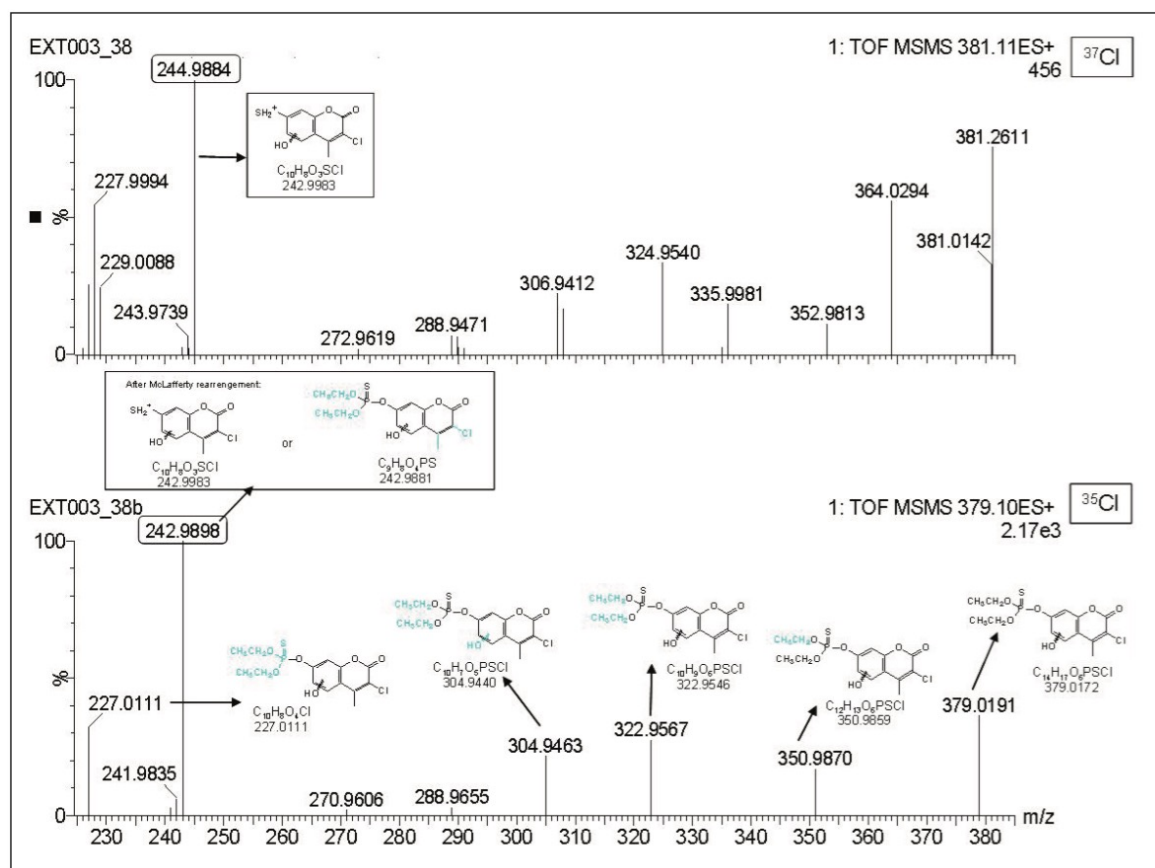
EXT003_38

1: TOF MSMS 381.11ES+
456

$^{37}Cl$

100

244.9884

$SH_2^+$

HO

O

O

Cl

$C_{10}H_8O_3SCl$
242.9983

227.9994

%

229.0088

243.9739

272.9619

288.9471

306.9412

324.9540

335.9981

352.9813

364.0294

381.2611

381.0142

0

After McLafferty rearrengement:

$SH_2^+$

HO

Cl

$C_{10}H_8O_3SCl$
242.9983

or

$CH_3CH_2O$

$CH_3CH_2O$

S

P

HO

Cl

$C_9H_8O_4PS$
242.9881

EXT003_38b

1: TOF MSMS 379.10ES+
2.17e3

$^{35}Cl$

100

242.9898

%

227.0111

$CH_3CH_2O$

$CH_3CH_2O$

S

HO

Cl

$C_{10}H_8O_4Cl$
227.0111

$CH_3CH_2O$

$CH_3CH_2O$

S

HO

Cl

$C_{10}H_7O_5PSCl$
304.9440

$CH_3CH_2O$

$CH_3CH_2O$

S

HO

Cl

$C_{10}H_9O_6PSCl$
322.9546

$CH_3CH_2O$

$CH_3CH_2O$

S

HO

Cl

$C_{12}H_{13}O_6PSCl$
350.9859

$CH_3CH_2O$

$CH_3CH_2O$

S

HO

Cl

$C_{14}H_{17}O_6PSCl$
379.0172

241.9835

270.9606

288.9655

304.9463

322.9567

350.9870

379.0191

0

230 240 250 260 270 280 290 300 310 320 330 340 350 360 370 380

m/z